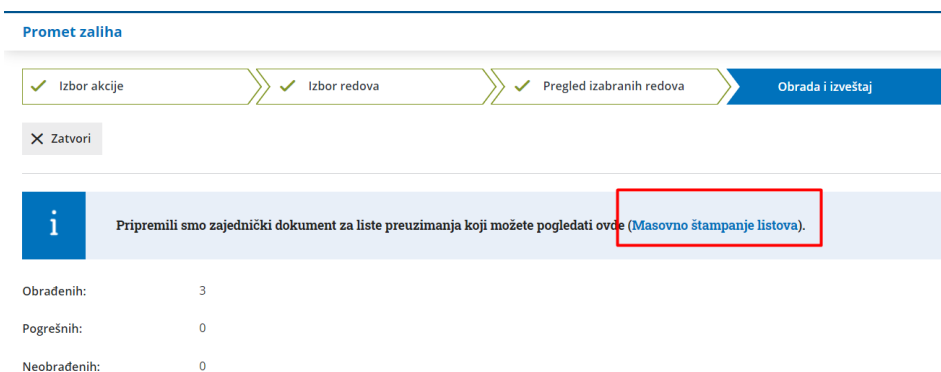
Promet zaliha

Izbor akcije

Izbor redova

Pregled izabranih redova

Obrada i izveštaj

Zatvori

i

Pripremili smo zajednički dokument za liste preuzimanja koji možete pogledati ovde (Masovno štampanje listova).

Obrađenih: 3

Pogrešnih: 0

Neobrađenih: 0